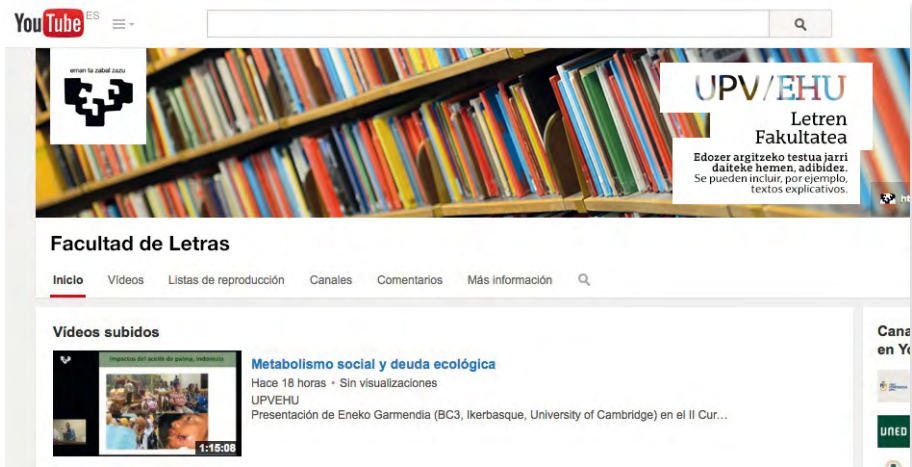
YouTube ES

eman ta zabal zazu

UPV/EHU
Letren
Fakultatea

Edozer argitzeko testua jarri daiteke hemen, adibidez.
Se pueden incluir, por ejemplo, textos explicativos.

ht

Facultad de Letras

Inicio Vídeos Listas de reproducción Canales Comentarios Más información

Vídeos subidos

Impactos del aceite de palma, Indonesia

Metabolismo social y deuda ecológica

Hace 18 horas • Sin visualizaciones

UPVEHU

Presentación de Eneko Garmendia (BC3, Ikerbasque, University of Cambridge) en el II Cur...

1:15:08

Cana
en Yo

UNED